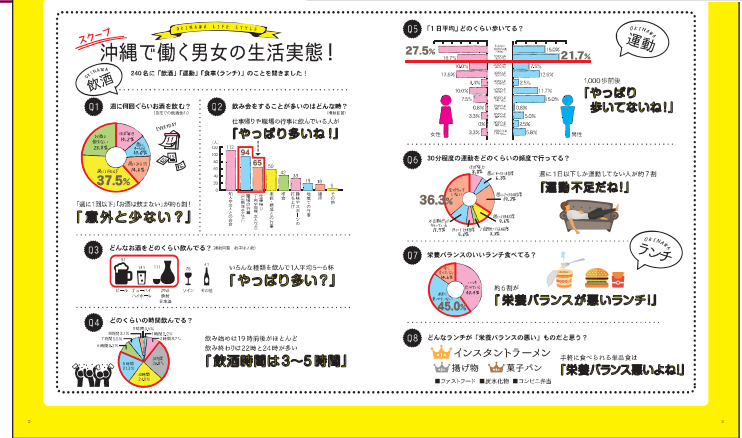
OKINAWA LIFE STYLE

スクープ
沖縄で働く男女の生活実態！
240名に「飲酒」「運動」「食事（ランチ）」のことを聞きました！

OKINAWA 飲酒

Q1 週に何回ぐらいお酒を飲む？

37.5%

「週に1回以下」「お酒は飲まない」が約6割！
「意外と少ない？」

Q2 飲み会をすることが多いのはどんな時？

仕事帰りや職場の行事に飲んでいる人が
「やっぱり多いね！」

112
94
65

Q3 どんなお酒をどのくらい飲んでる？

いろんな種類を飲んで1人平均5～6杯
「やっぱり多い？」

Q4 どのくらいの時間飲んでる？

飲み始めは19時前後がほとんど
飲み終わりは22時と24時が多い
「飲酒時間は3～5時間」

Q5 「1日平均」どのくらい歩いてる？

OKINAWA 運動

27.5%
21.7%

女性
男性

1,000歩前後
「やっぱり歩いてないね！」

Q6 30分程度の運動をどのくらいの頻度で行ってる？

36.3%

週に1回以下しか運動してない人が約7割
「運動不足だね！」

Q7 栄養バランスのいいランチ食べてる？

OKINAWA ランチ

45.0%

約6割が
「栄養バランスが悪いランチ！」

Q8 どんなランチが「栄養バランスの悪い」ものだと思う？

インスタントラーメン
揚げ物
菓子パン
■ファストフード ■炭水化物 ■コンビニ弁当

手軽に食べられる単品食は
「栄養バランス悪いよね！」